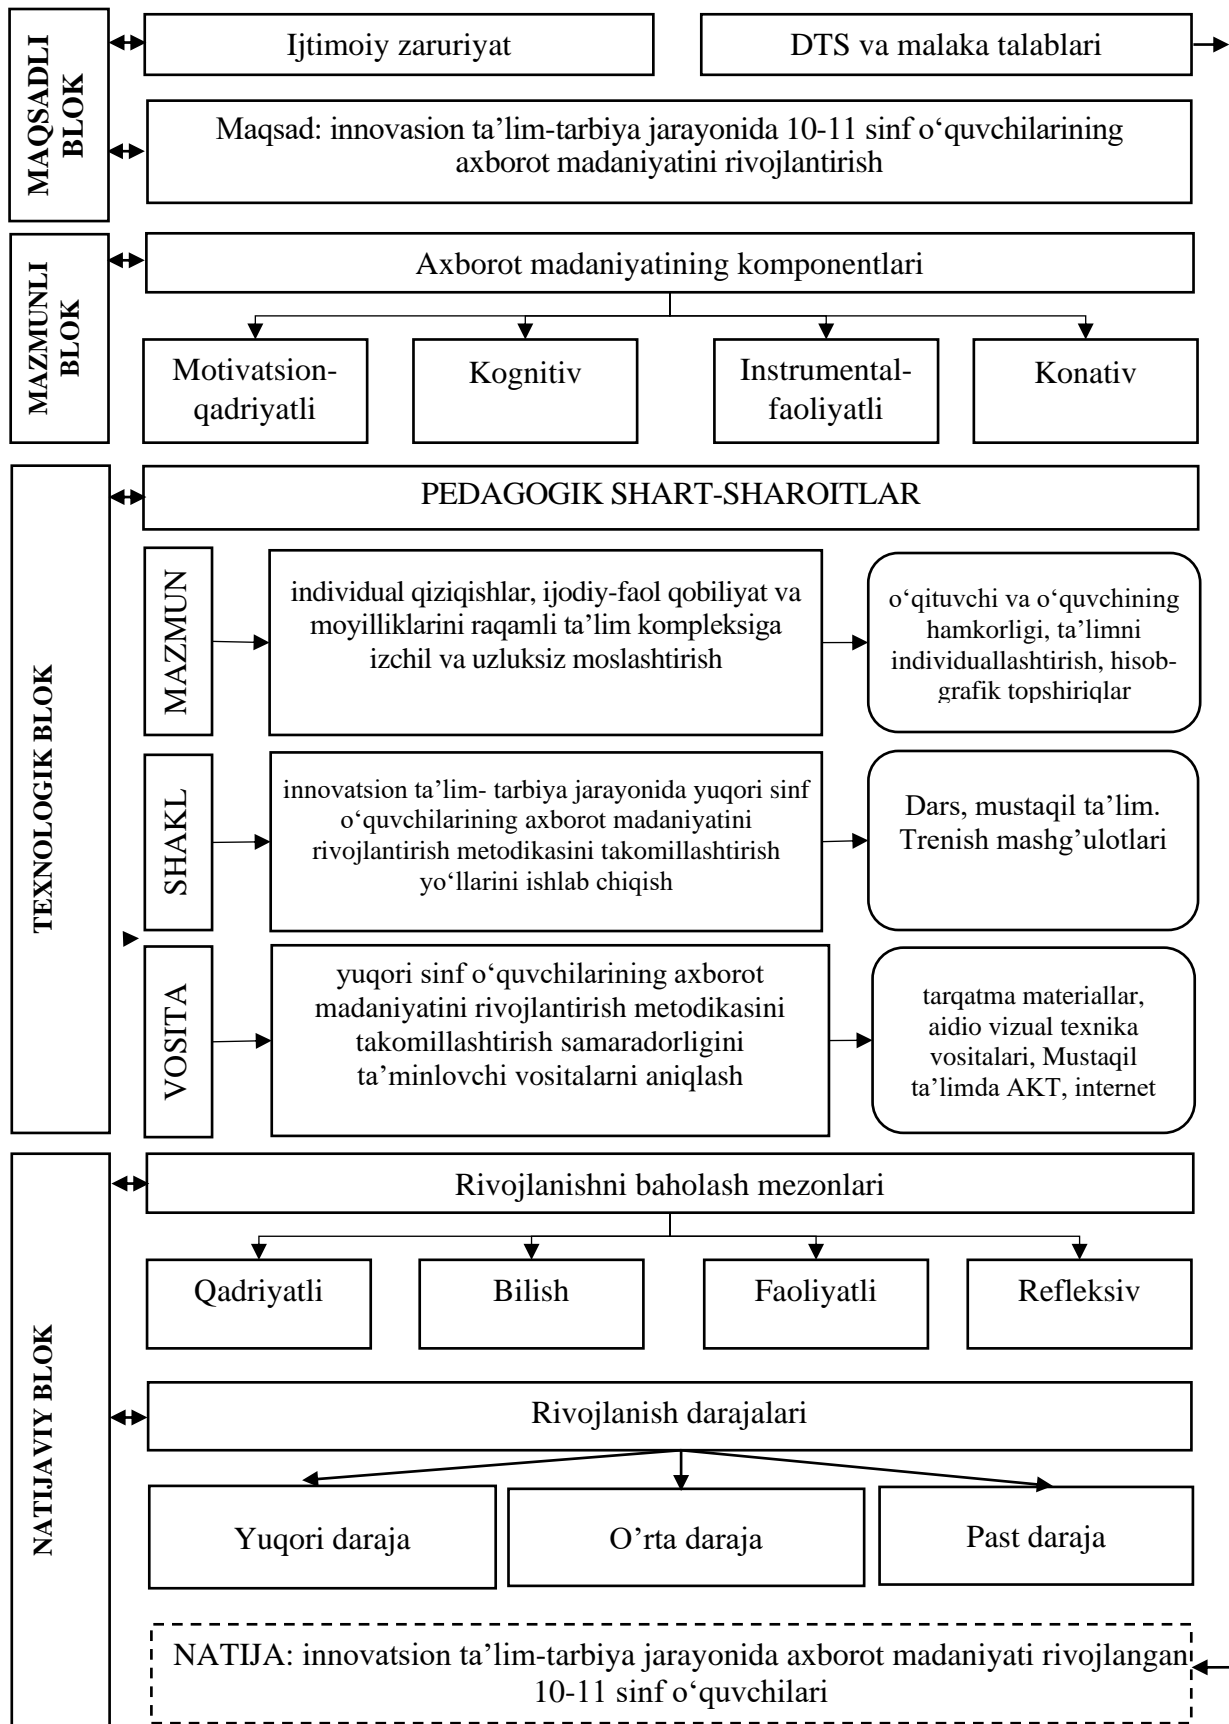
MAQSADLI BLOK

Ijtimoiy zaruriyat

DTS va malaka talablari

Maqsad: innovasion ta'lim-tarbiya jarayonida 10-11 sinf o'quvchilarining axborot madaniyatini rivojlantirish

MAZMUNLI BLOK

Axborot madaniyatining komponentlari

Motivatsion-qadriyatli

Kognitiv

Instrumental-faoliyatli

Konativ

TEXNOLOGIK BLOK

PEDAGOGIK SHART-SHAROITLAR

MAZMUN

individual qiziqishlar, ijodiy-faol qobiliyat va moyilliklarini raqamli ta'lim kompleksiga izchil va uzluksiz moslashtirish

o'qituvchi va o'quvchining hamkorligi, ta'limni individuallashtirish, hisob-grafik topshiriqlar

SHAKL

innovatsion ta'lim- tarbiya jarayonida yuqori sinf o'quvchilarining axborot madaniyatini rivojlantirish metodikasini takomillashtirish yo'llarini ishlab chiqish

Dars, mustaqil ta'lim. Trenish mashg'ulotlari

VOSITA

yuqori sinf o'quvchilarining axborot madaniyatini rivojlantirish metodikasini takomillashtirish samaradorligini ta'minlovchi vositalarni aniqlash

tarqatma materiallar, aidio vizual texnika vositalari, Mustaqil ta'limda AKT, internet

NATIJAVIY BLOK

Rivojlanishni baholash mezonlari

Qadriyatli

Bilish

Faoliyatli

Refleksiv

Rivojlanish darajalari

Yuqori daraja

O'rta daraja

Past daraja

NATIJA: innovatsion ta'lim-tarbiya jarayonida axborot madaniyati rivojlangan 10-11 sinf o'quvchilari